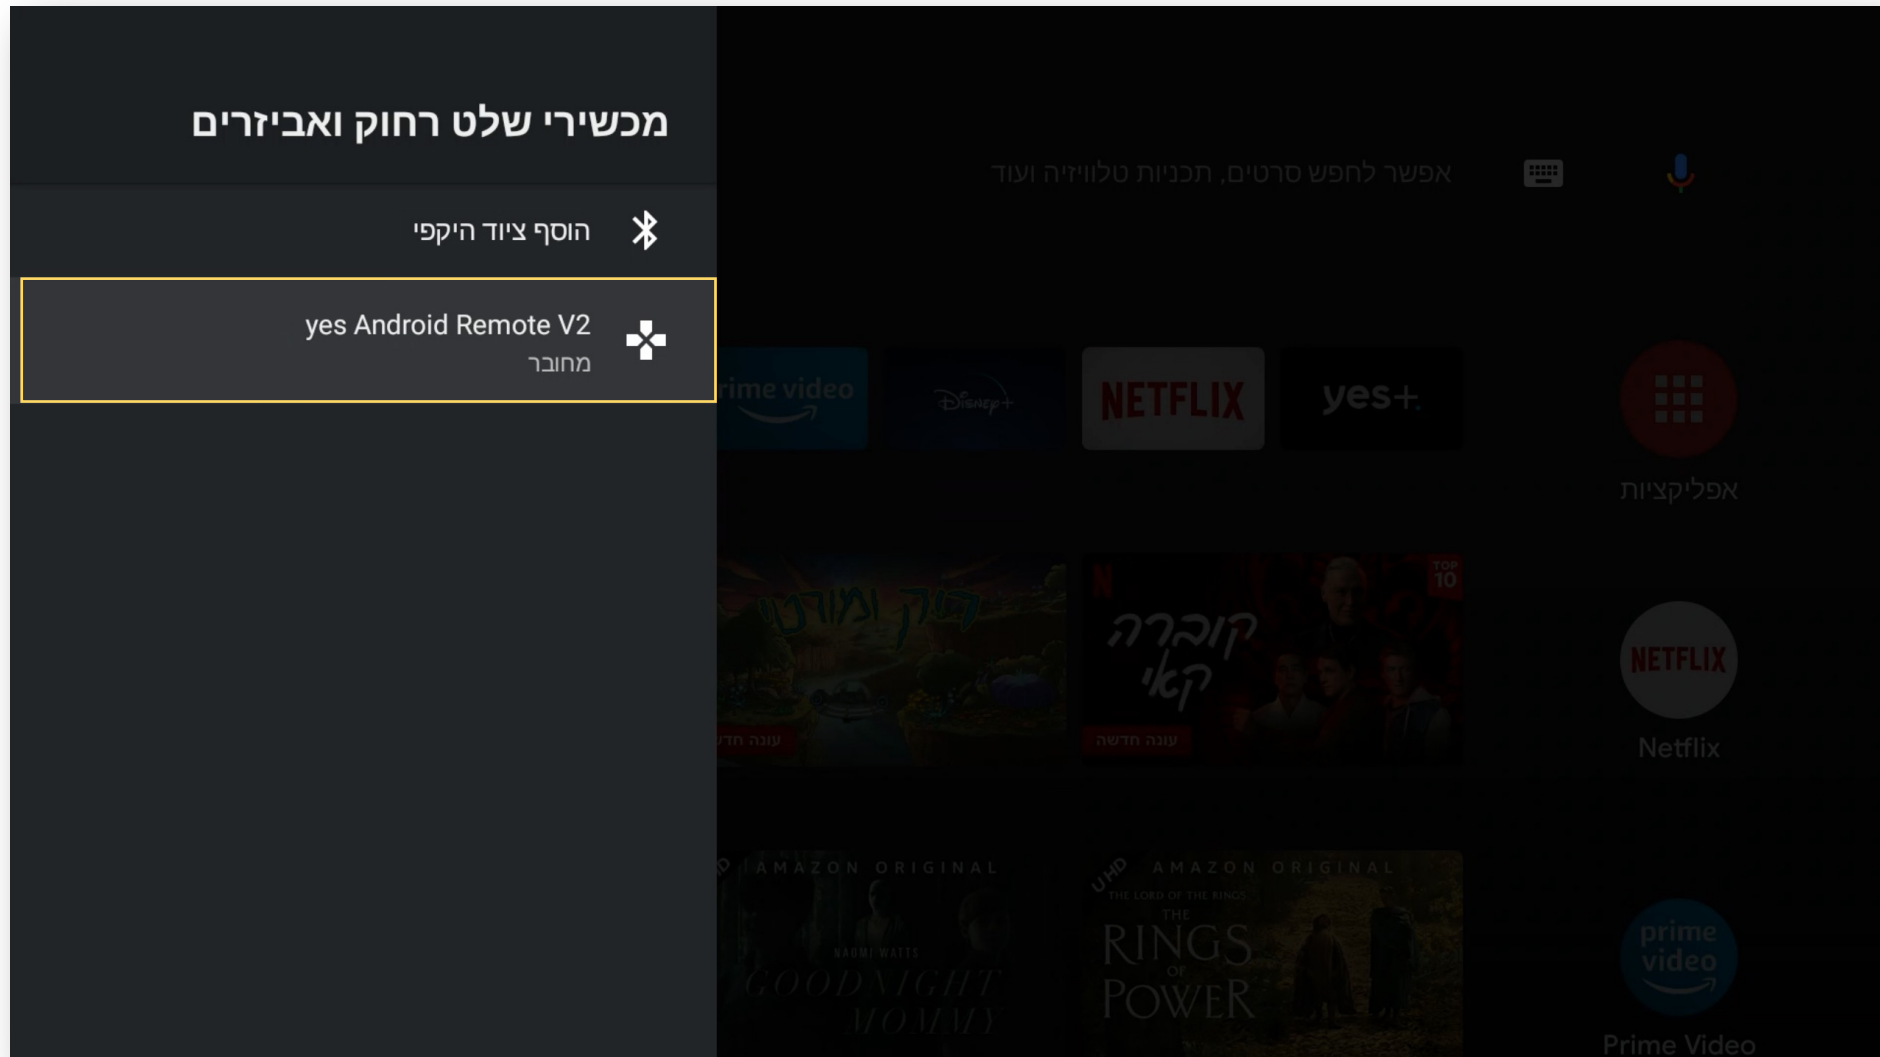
מכשירי שלט רחוק ואביזרים

הוסף ציוד היקפי

yes Android Remote V2
מחובר

אפשר לחפש סרטים, תכניות טלוויזיה ועוד

rime video

Disney+

NETFLIX

yes+

אפליקציות

ריק ומורטי

עונה חד

TOP 10

קוברה קאי

עונה חדשה

Netflix

AMAZON ORIGINAL

NAOMI WATTS

GOODNIGHT MOMMY

UHD

AMAZON ORIGINAL

THE LORD OF THE RINGS

THE RINGS OF POWER

prime video

Prime Video